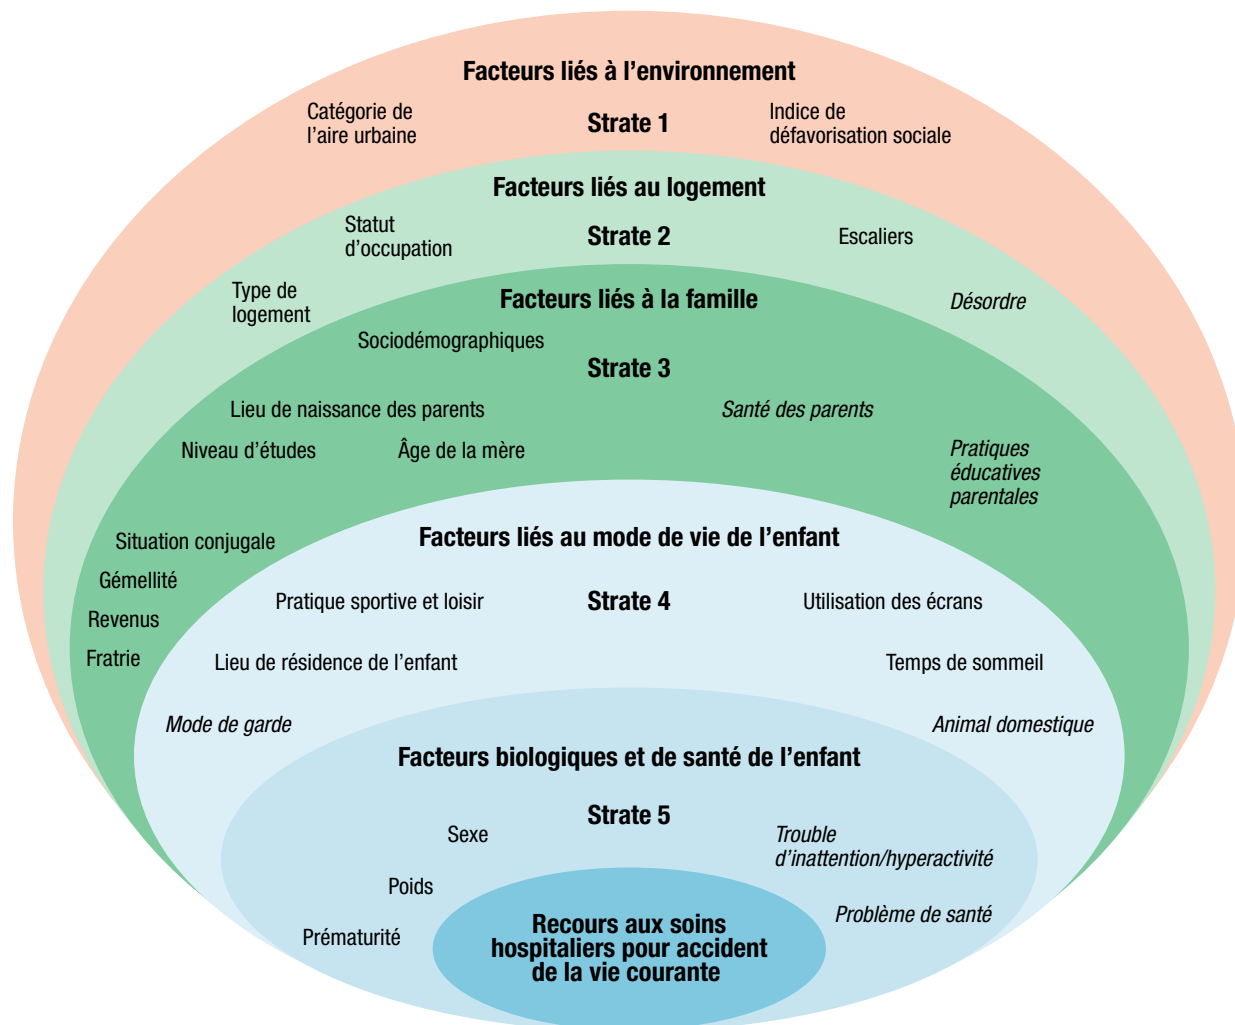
Facteurs liés à l'environnement

Catégorie de l'aire urbaine

Strate 1

Indice de défavorisation sociale

Facteurs liés au logement

Statut d'occupation

Strate 2

Escaliers

Type de logement

Facteurs liés à la famille

Désordre

Sociodémographiques

Strate 3

Lieu de naissance des parents

Santé des parents

Niveau d'études

Âge de la mère

Pratiques éducatives parentales

Situation conjugale

Facteurs liés au mode de vie de l'enfant

Gémellité

Pratique sportive et loisir

Strate 4

Utilisation des écrans

Revenus

Fratrie

Lieu de résidence de l'enfant

Temps de sommeil

Mode de garde

Animal domestique

Facteurs biologiques et de santé de l'enfant

Strate 5

Sexe

Trouble d'inattention/hyperactivité

Poids

Problème de santé

Prématurité

Recours aux soins hospitaliers pour accident de la vie courante